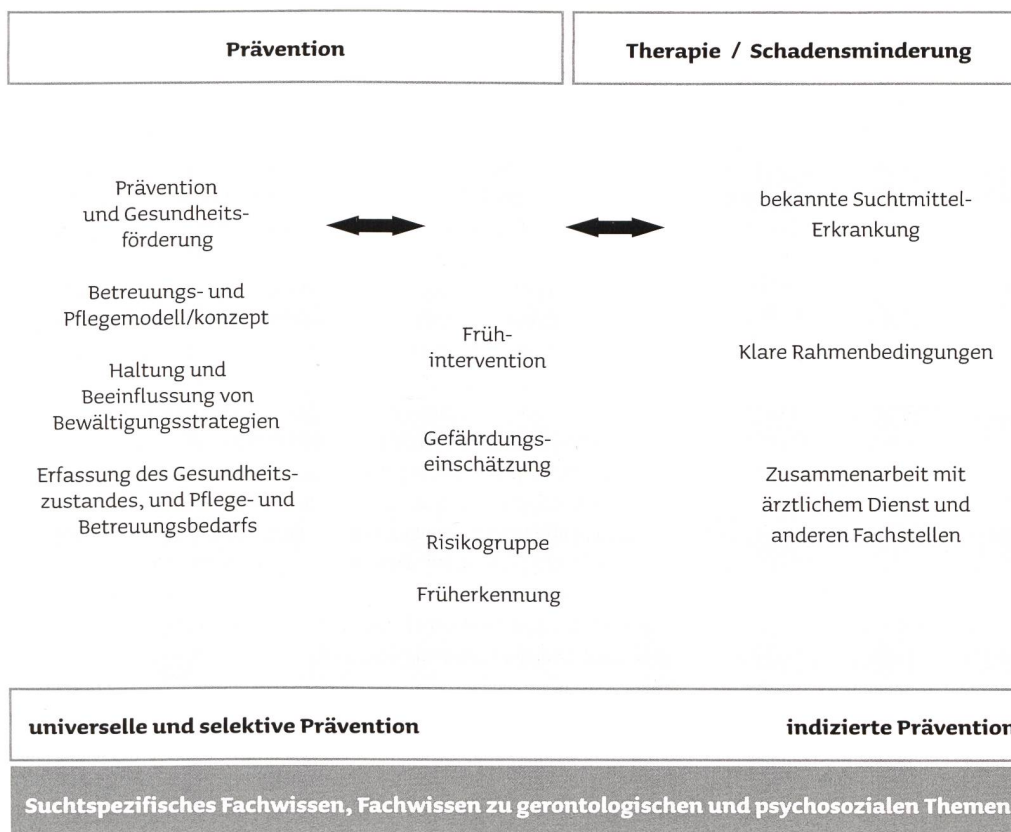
Prävention

Therapie / Schadensminderung

Prävention und Gesundheitsförderung

Betreuungs- und Pflegemodell/konzept

Haltung und Beeinflussung von Bewältigungsstrategien

Erfassung des Gesundheitszustandes, und Pflege- und Betreuungsbedarfs

Frühintervention

Gefährdungseinschätzung

Risikogruppe

Früherkennung

bekannte Suchtmittel-Erkrankung

Klare Rahmenbedingungen

Zusammenarbeit mit ärztlichem Dienst und anderen Fachstellen

universelle und selektive Prävention

indizierte Prävention

Suchtspezifisches Fachwissen, Fachwissen zu gerontologischen und psychosozialen Themen